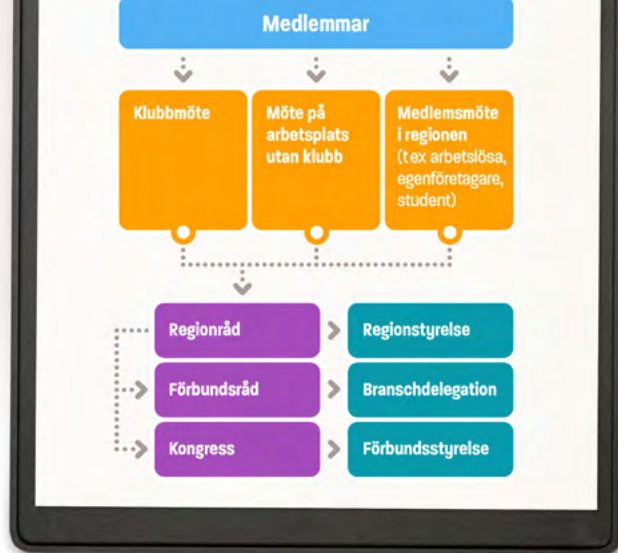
Medlemmar

Klubbmöte

Möte på arbetsplats utan klubb

Medlemsmöte i regionen (t ex arbetslösa, egenföretagare, student)

Regionråd

Regionstyrelse

Förbundsråd

Branschdelegation

Kongress

Förbundsstyrelse